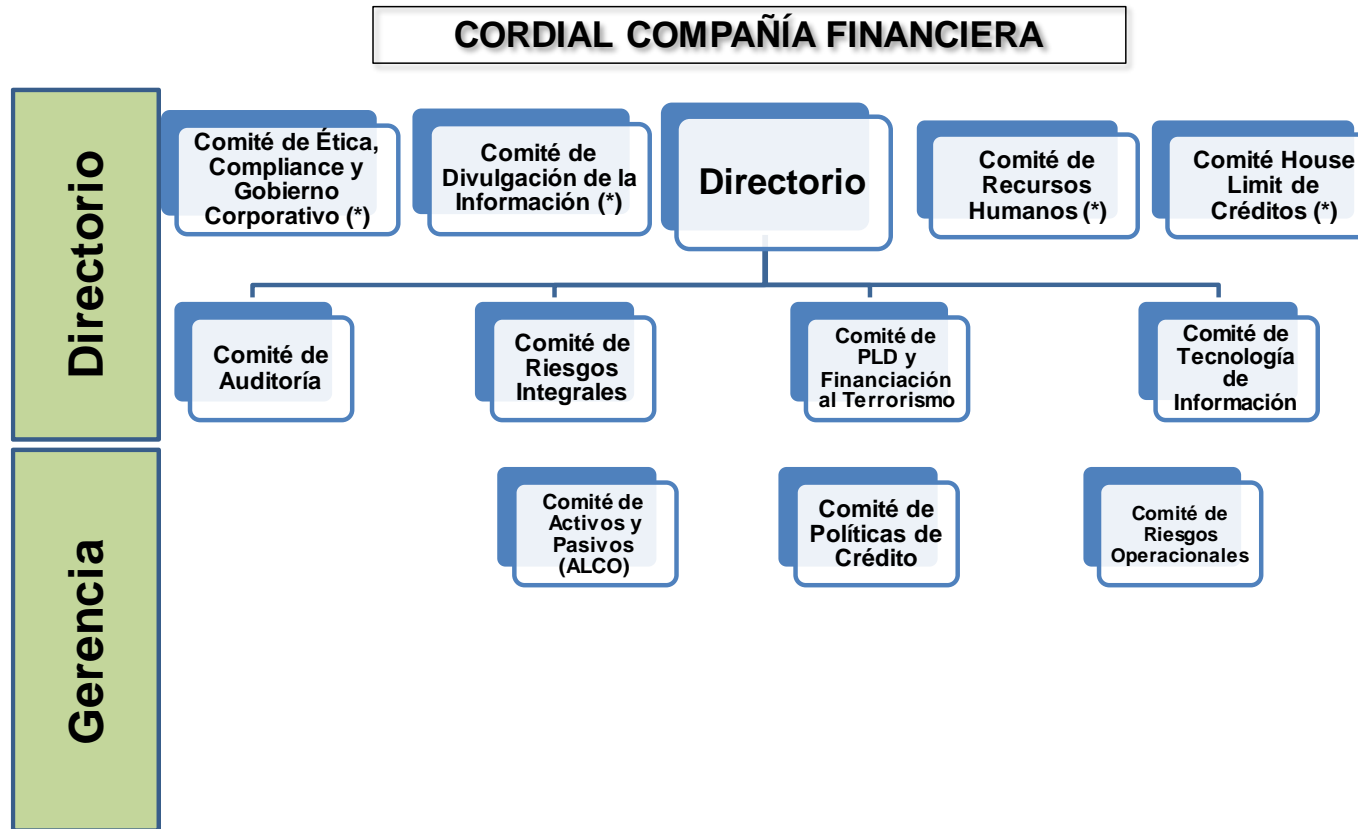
CORDIAL COMPAÑÍA FINANCIERA

Directorio

Comité de Ética, Compliance y Gobierno Corporativo (*)

Comité de Divulgación de la Información (*)

Directorio

Comité de Recursos Humanos (*)

Comité House Limit de Créditos (*)

Comité de Auditoría

Comité de Riesgos Integrales

Comité de PLD y Financiación al Terrorismo

Comité de Tecnología de Información

Gerencia

Comité de Activos y Pasivos (ALCO)

Comité de Políticas de Crédito

Comité de Riesgos Operacionales